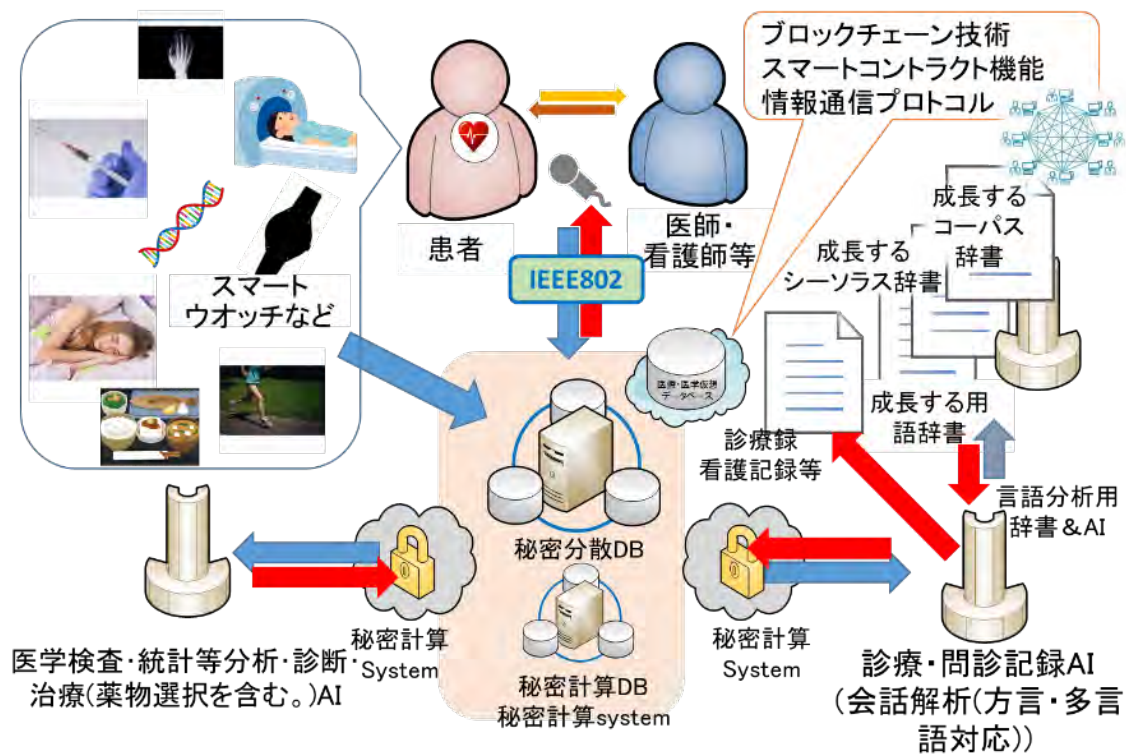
ブロックチェーン技術
スマートコントラクト機能
情報通信プロトコル

患者

医師・
看護師等

スマート
ウオッチなど

IEEE802

成長する
コーパス
辞書

成長する
シーソラス辞書

医療・医学仮想データベース

成長する用
語辞書

診療録
看護記録等

言語分析用
辞書&AI

秘密分散DB

秘密計算
System

秘密計算
System

秘密計算DB
秘密計算system

医学検査・統計等分析・診断・
治療(薬物選択を含む。)AI

診療・問診記録AI
(会話解析(方言・多言
語対応))